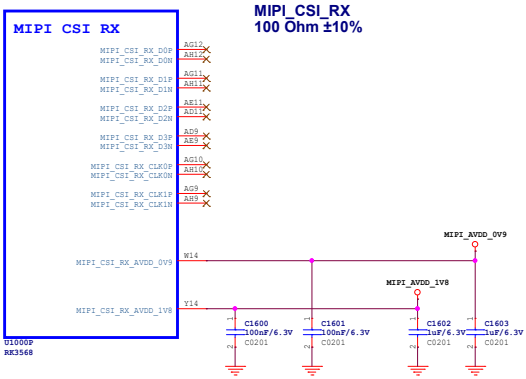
MIPI_CSI_RX
100 Ohm ±10%

MIPI CSI RX

MIPI_CSI_RX_D0P AG12
MIPI_CSI_RX_D0N AH12
MIPI_CSI_RX_D1P AG11
MIPI_CSI_RX_D1N AH11
MIPI_CSI_RX_D2P AE11
MIPI_CSI_RX_D2N AD11
MIPI_CSI_RX_D3P AD9
MIPI_CSI_RX_D3N AE9
MIPI_CSI_RX_CLK0P AG10
MIPI_CSI_RX_CLK0N AH10
MIPI_CSI_RX_CLK1P AG9
MIPI_CSI_RX_CLK1N AH9

MIPI_CSI_RX_AVDD_0V9 W14
MIPI_CSI_RX_AVDD_1V8 Y14

U1000P
RK3568

MIPI_AVDD_0V9
MIPI_AVDD_1V8

C1600 100nF/6.3V C0201
C1601 100nF/6.3V C0201
C1602 1uF/6.3V C0201
C1603 1uF/6.3V C0201